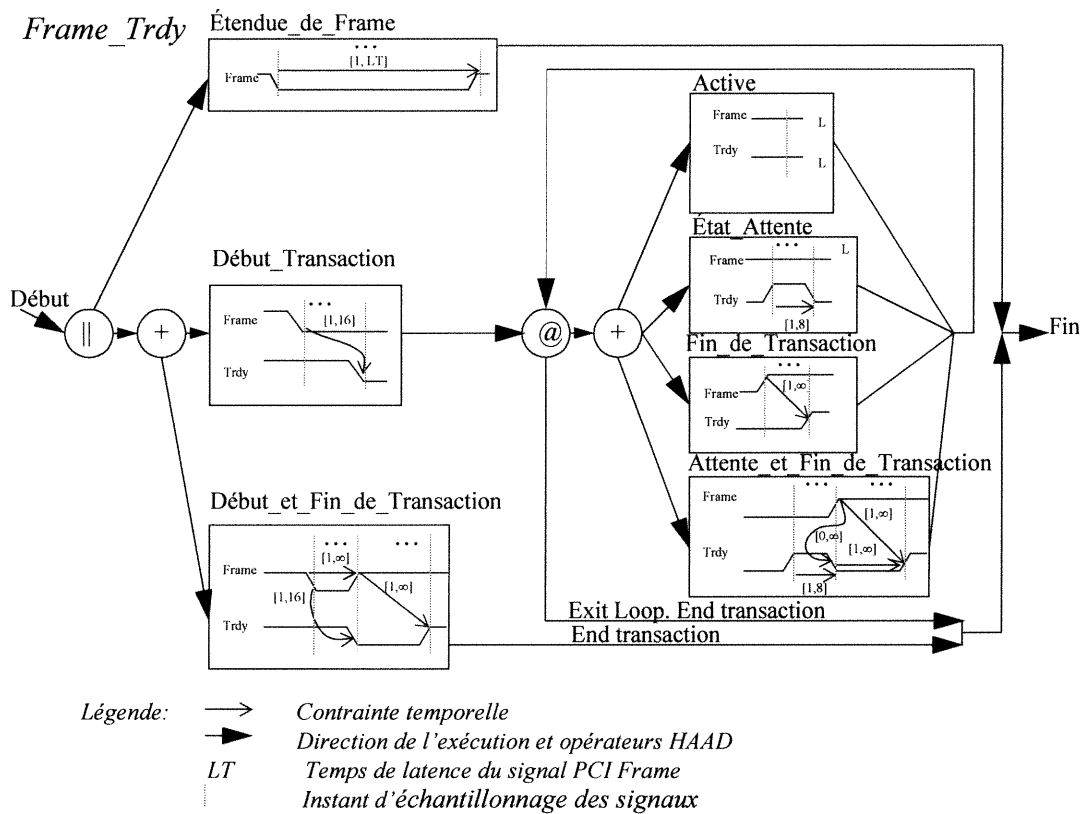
Frame_Trdy

Étendue_de_Frame

...

[1, LT]

Frame

Active

Frame

L

Trdy

L

État_Attente

...

L

Frame

Trdy

[1,8]

Début_Transaction

...

Frame

[1,16]

Trdy

Début

||

+

@

+

Fin

Fin_de_Transaction

...

Frame

[1,∞]

Trdy

Attente_et_Fin_de_Transaction

Frame

...

...

[1,∞]

[0,∞]

Trdy

[1,∞]

[1,8]

Début_et_Fin_de_Transaction

...

...

[1,∞]

Frame

[1,∞]

[1,16]

Trdy

Exit Loop. End transaction

End transaction

Légende:

Contrainte temporelle

Direction de l'exécution et opérateurs HAAD

LT Temps de latence du signal PCI Frame

Instant d'échantillonnage des signaux